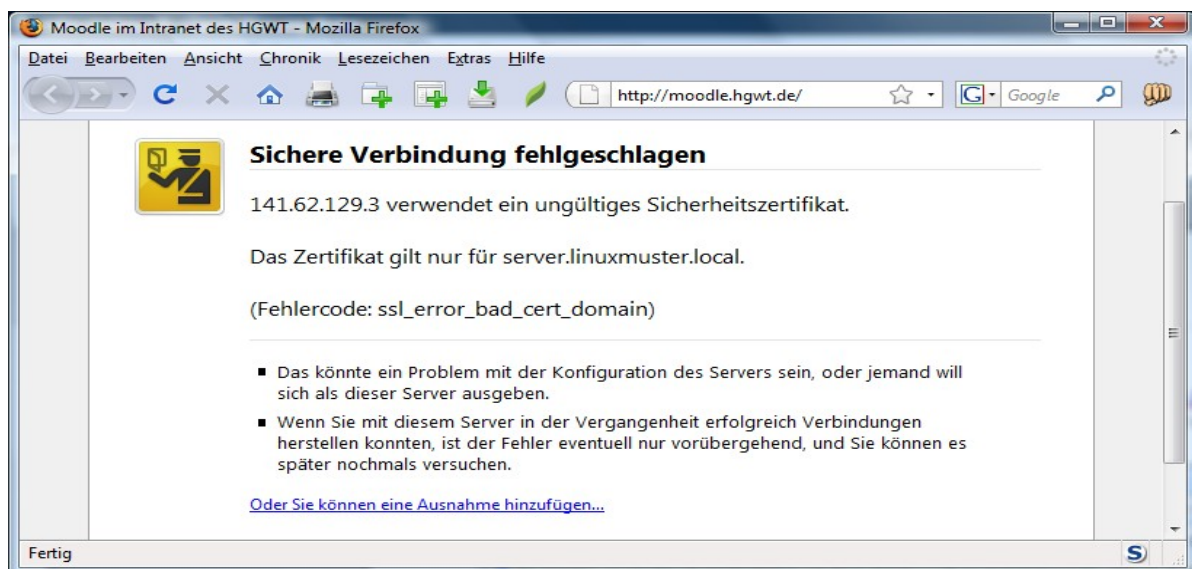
Moodle im Intranet des HGWT - Mozilla Firefox

Datei Bearbeiten Ansicht Chronik Lesezeichen Extras Hilfe

http://moodle.hgwt.de/

Google

Sichere Verbindung fehlgeschlagen

141.62.129.3 verwendet ein ungültiges Sicherheitszertifikat.

Das Zertifikat gilt nur für server.linuxmuster.local.

(Fehlercode: ssl_error_bad_cert_domain)

- Das könnte ein Problem mit der Konfiguration des Servers sein, oder jemand will sich als dieser Server ausgeben.
- Wenn Sie mit diesem Server in der Vergangenheit erfolgreich Verbindungen herstellen konnten, ist der Fehler eventuell nur vorübergehend, und Sie können es später nochmals versuchen.

Oder Sie können eine Ausnahme hinzufügen...

Fertig